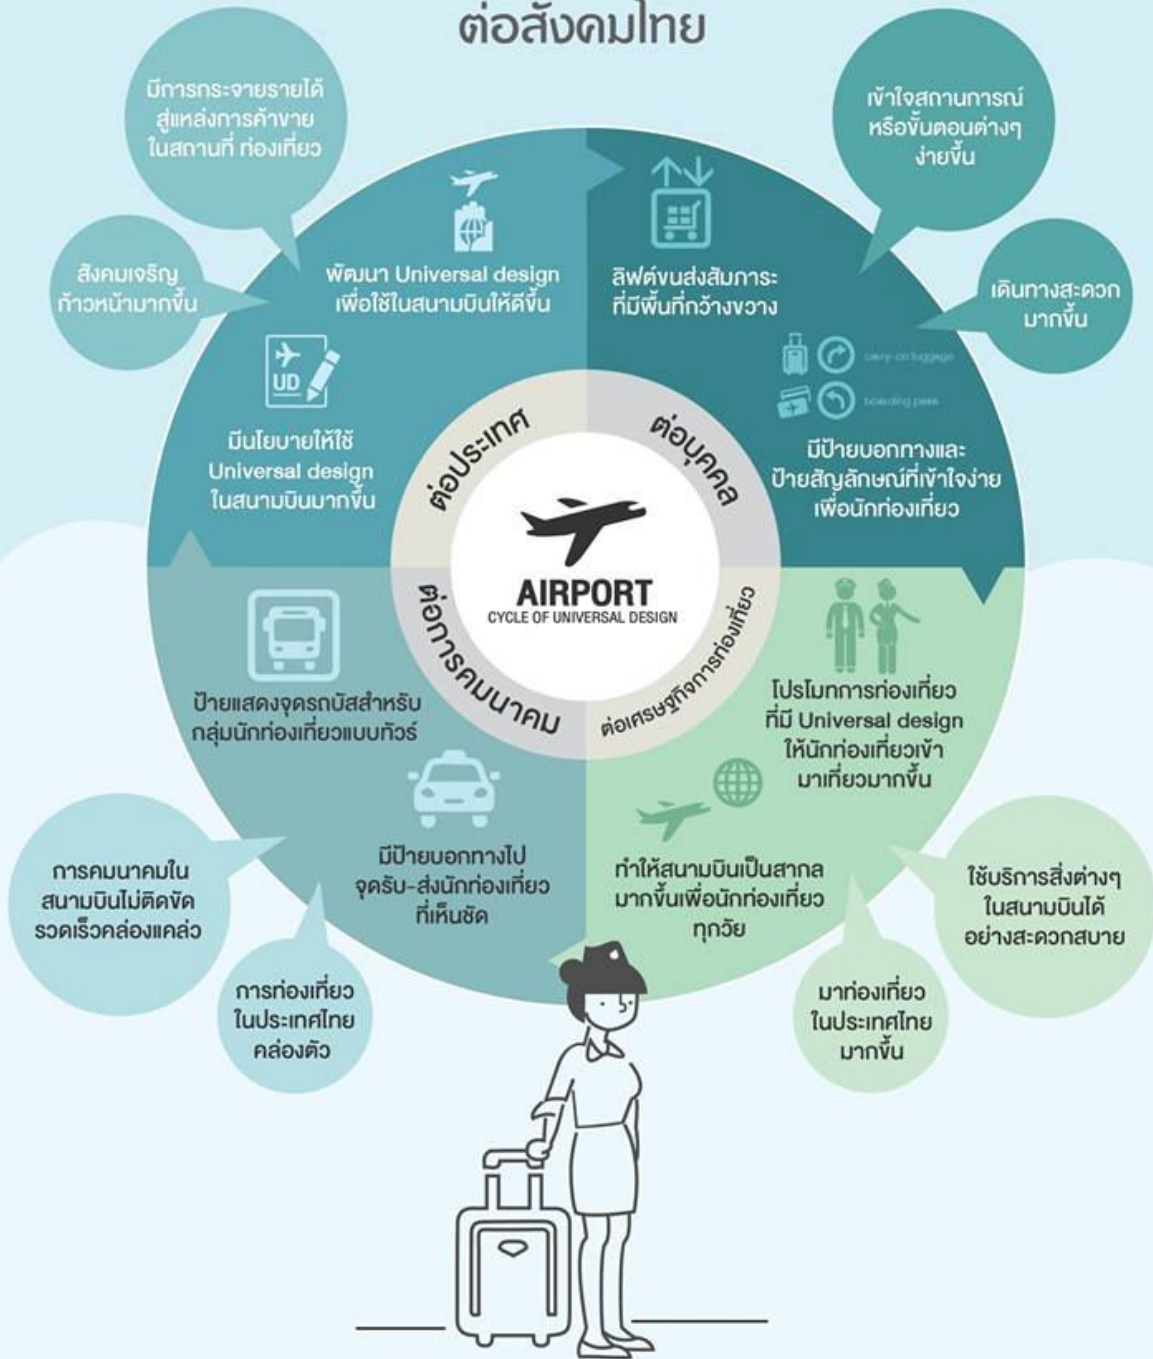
ต่อสังคมไทย

มีการกระจายรายได้ สู่แหล่งการค้าขาย ในสถานที่ ท่องเที่ยว

เข้าใจสถานการณ์ หรือขั้นตอนต่างๆ ง่ายขึ้น

สังคมเจริญ ก้าวหน้ามากขึ้น

พัฒนา Universal design เพื่อใช้ในสนามบินให้ดีขึ้น

ลิฟต์ขนส่งสัมภาระ ที่มีพื้นที่กว้างขวาง

เดินทางสะดวก มากขึ้น

UD

carry-on luggage

boarding pass

มีนโยบายให้ใช้ Universal design ในสนามบินมากขึ้น

ต่อประเทศ

ต่อบุคคล

มีป้ายบอกทางและ ป้ายสัญลักษณ์ที่เข้าใจง่าย เพื่อนักท่องเที่ยว

AIRPORT
CYCLE OF UNIVERSAL DESIGN

ต่อการคมนาคม

ต่อเศรษฐกิจการท่องเที่ยว

ป้ายแสดงจุดรถบัสสำหรับ กลุ่มนักท่องเที่ยวแบบทัวร์

โปรโมทการท่องเที่ยว ที่มี Universal design ให้นักท่องเที่ยวเข้า มาเที่ยวมากขึ้น

การคมนาคมใน สนามบินไม่ติดขัด รวดเร็วคล่องแคล่ว

มีป้ายบอกทางไป จุดรับ-ส่งนักท่องเที่ยว ที่เห็นชัด

ทำให้สนามบินเป็นสากล มากขึ้นเพื่อนักท่องเที่ยว ทุกวัย

ใช้บริการสิ่งต่างๆ ในสนามบินได้ อย่างสะดวกสบาย

การท่องเที่ยว ในประเทศไทย คล่องตัว

มาท่องเที่ยว ในประเทศไทย มากขึ้น